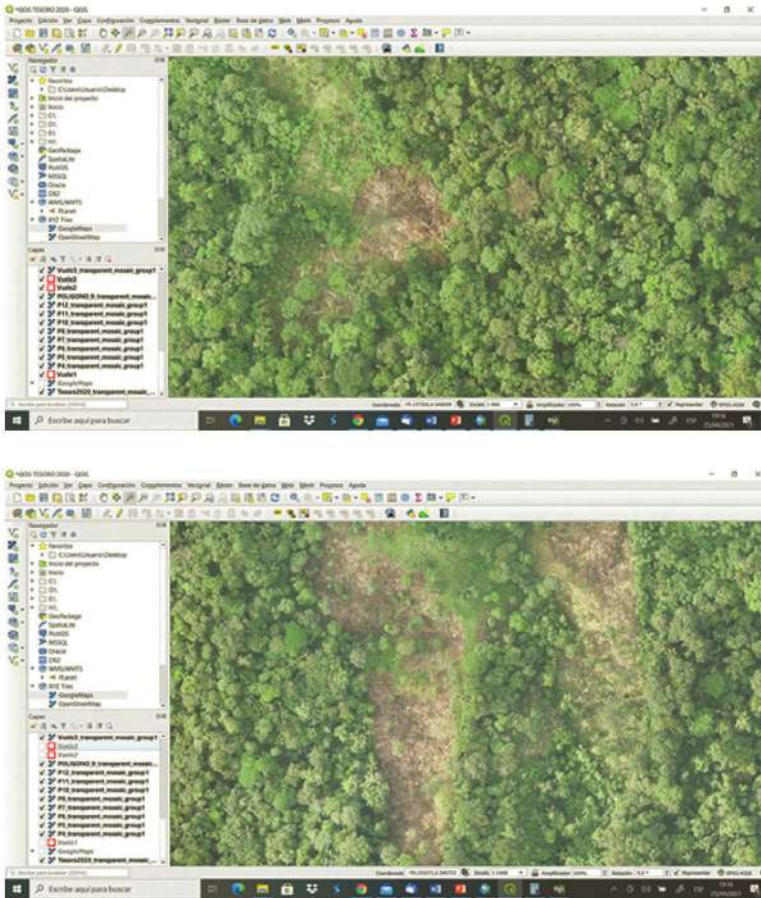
*QGIS TESORO 2020 – QGIS

Proyecto Edición Ver Capa Configuración Complementos Vectorial Ráster Base de datos Web Malla Procesos Ayuda

Navegador

Favoritos
C:\Users\Usuario\Desktop
Inicio del proyecto
Inicio
C:\
D:\
E:\
F:\
GeoPackage
SpatiaLite
PostGIS
MSSQL
Oracle
DB2
WMS/WMTS
Planet
XYZ Tiles
GoogleMaps
OpenStreetMap

Capas

Vuelo3_transparent_mosaic_group1
Vuelo3
Vuelo2
POLIGONO_9_transparent_mosaic_group1
P12_transparent_mosaic_group1
P11_transparent_mosaic_group1
P10_transparent_mosaic_group1
P8_transparent_mosaic_group1
P7_transparent_mosaic_group1
P6_transparent_mosaic_group1
P5_transparent_mosaic_group1
P4_transparent_mosaic_group1
Vuelo1
GoogleMaps
Tesoro2020_transparent_mosaic_group1

Escribe para localizar (Ctrl+K)

Coordenada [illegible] Escala 1:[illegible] Amplificador 100% Rotación 0,0 ° Representar EPSG:4326

Escribe aquí para buscar

ESP 25/06/2021

*QGIS TESORO 2020 – QGIS

Proyecto Edición Ver Capa Configuración Complementos Vectorial Ráster Base de datos Web Malla Procesos Ayuda

Navegador

Favoritos
C:\Users\Usuario\Desktop
Inicio del proyecto
Inicio
C:\
D:\
E:\
F:\
GeoPackage
SpatiaLite
PostGIS
MSSQL
Oracle
DB2
WMS/WMTS
Planet
XYZ Tiles
GoogleMaps
OpenStreetMap

Capas

Vuelo3_transparent_mosaic_group1
Vuelo3
Vuelo2
POLIGONO_9_transparent_mosaic_group1
P12_transparent_mosaic_group1
P11_transparent_mosaic_group1
P10_transparent_mosaic_group1
P8_transparent_mosaic_group1
P7_transparent_mosaic_group1
P6_transparent_mosaic_group1
P5_transparent_mosaic_group1
P4_transparent_mosaic_group1
Vuelo1
GoogleMaps
Tesoro2020_transparent_mosaic_group1

Escribe para localizar (Ctrl+K)

Coordenada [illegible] Escala 1:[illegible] Amplificador 100% Rotación 0,0 ° Representar EPSG:4326

Escribe aquí para buscar

ESP 25/06/2021